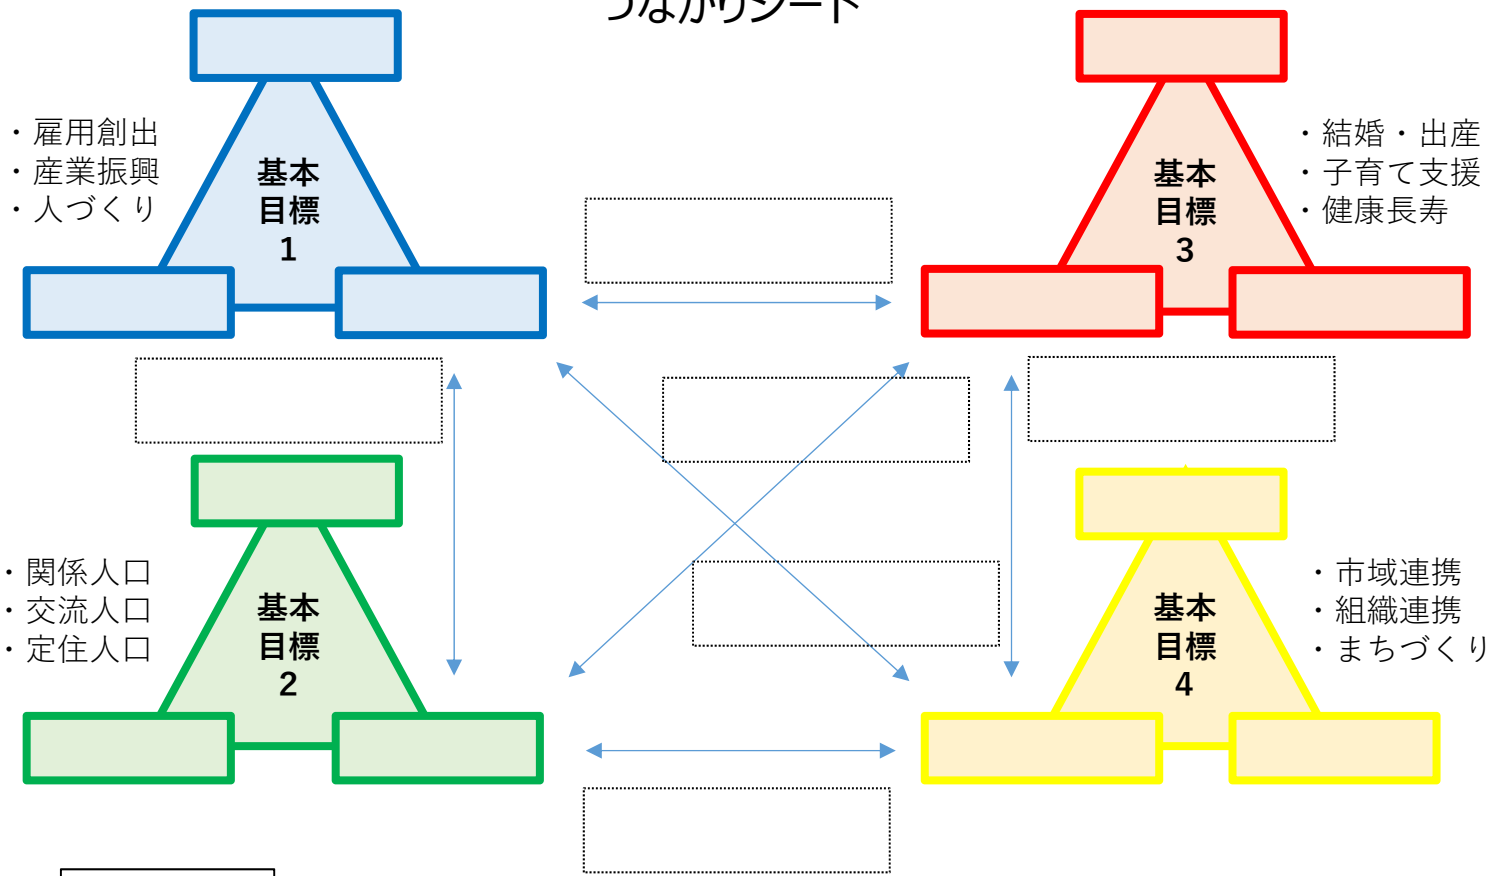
つながりシート

・雇用創出
・産業振興
・人づくり

基本
目標
1

・結婚・出産
・子育て支援
・健康長寿

基本
目標
3

・関係人口
・交流人口
・定住人口

基本
目標
2

・市域連携
・組織連携
・まちづくり

基本
目標
4